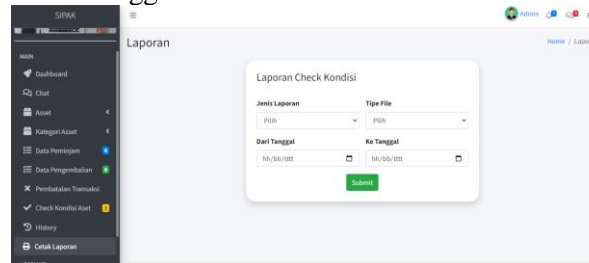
SIPAK

MAIN

Dashboard

Chat

Asset

Kategori Asset

Data Peminjam

Data Pengembalian

Pembatalan Transaksi

Check Kondisi Aset

History

Cetak Laporan

Admin

Laporan

Home / Lapo

Laporan Check Kondisi

Jenis Laporan

Pilih

Tipe File

Pilih

Dari Tanggal

hh/bb/tttt

Ke Tanggal

hh/bb/tttt

Submit